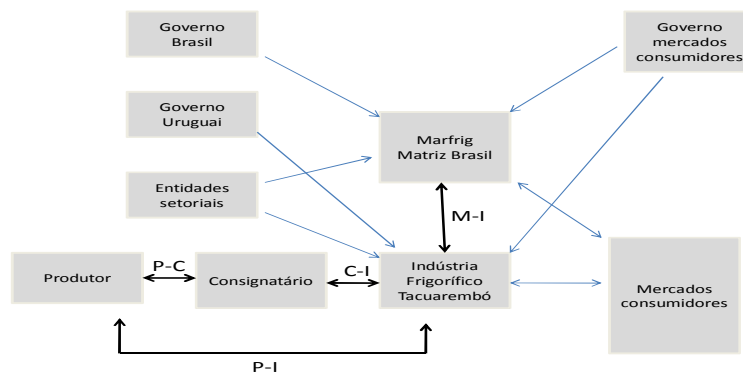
Governo Brasil

Governo mercados consumidores

Governo Uruguai

Marfrig Matriz Brasil

Entidades setoriais

M-I

Produtor

P-C

Consignatário

C-I

Indústria Frigorífico Tacuarembó

Mercados consumidores

P-I